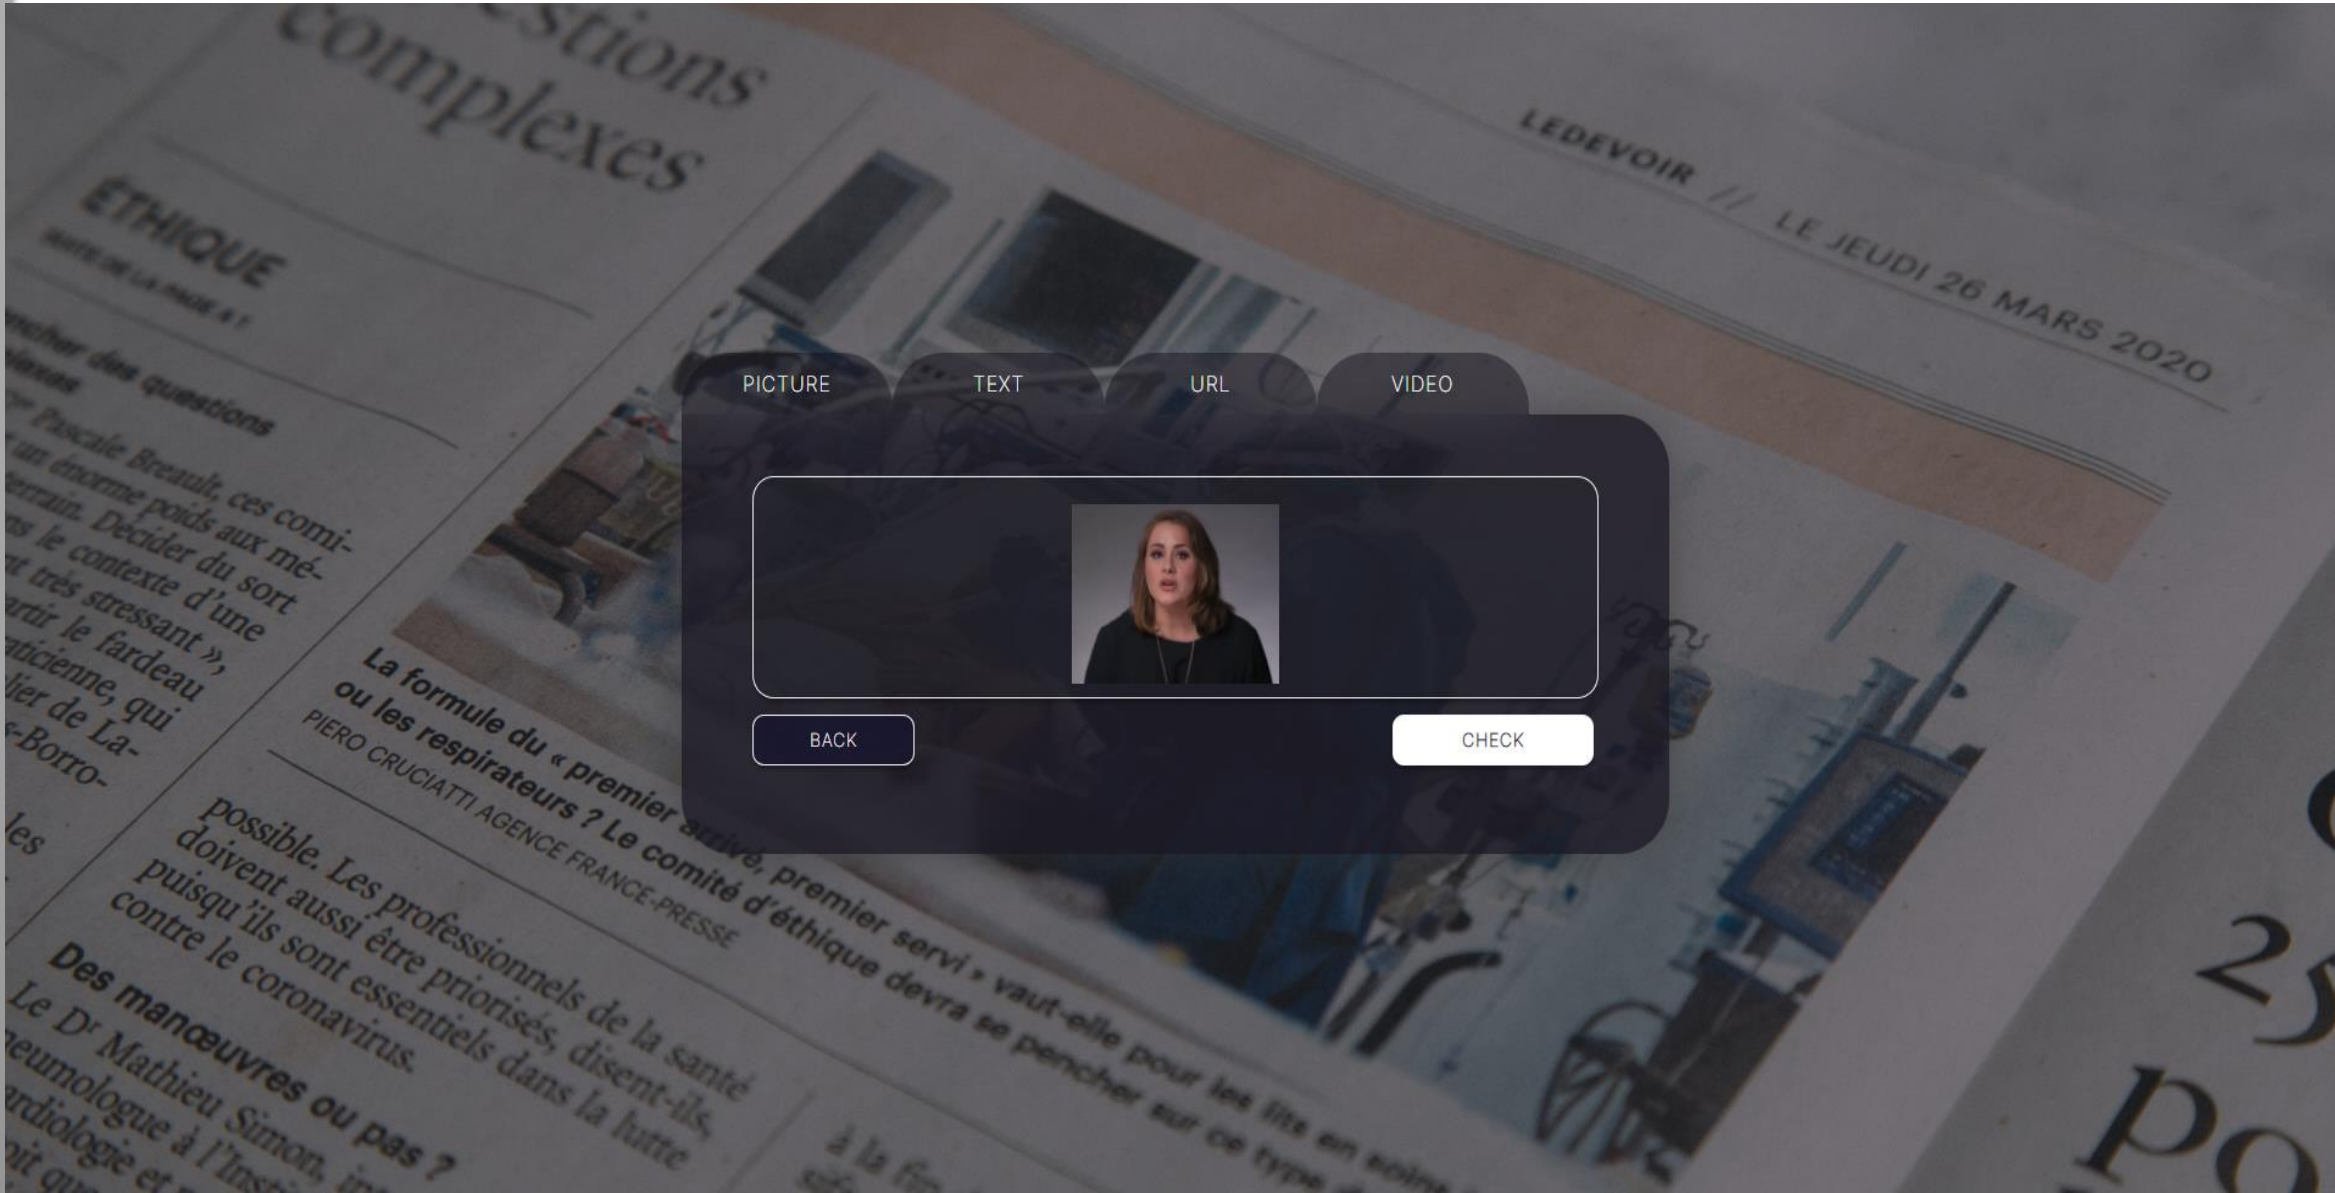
complexes

LEDEVOIR // LE JEUDI 26 MARS 2020

ÉTHIQUE

PICTURE TEXT URL VIDEO

BACK

CHECK

La formule du « premier arrivé, premier servi » vaut-elle pour les lits en soins ou les respirateurs ? Le comité d'éthique devra se pencher sur ce type
PIERO CRUCIATTI AGENCE FRANCE-PRESSE

possible. Les professionnels de la santé doivent aussi être priorisés, disent-ils, puisqu'ils sont essentiels dans la lutte contre le coronavirus.

Des manœuvres ou pas ?